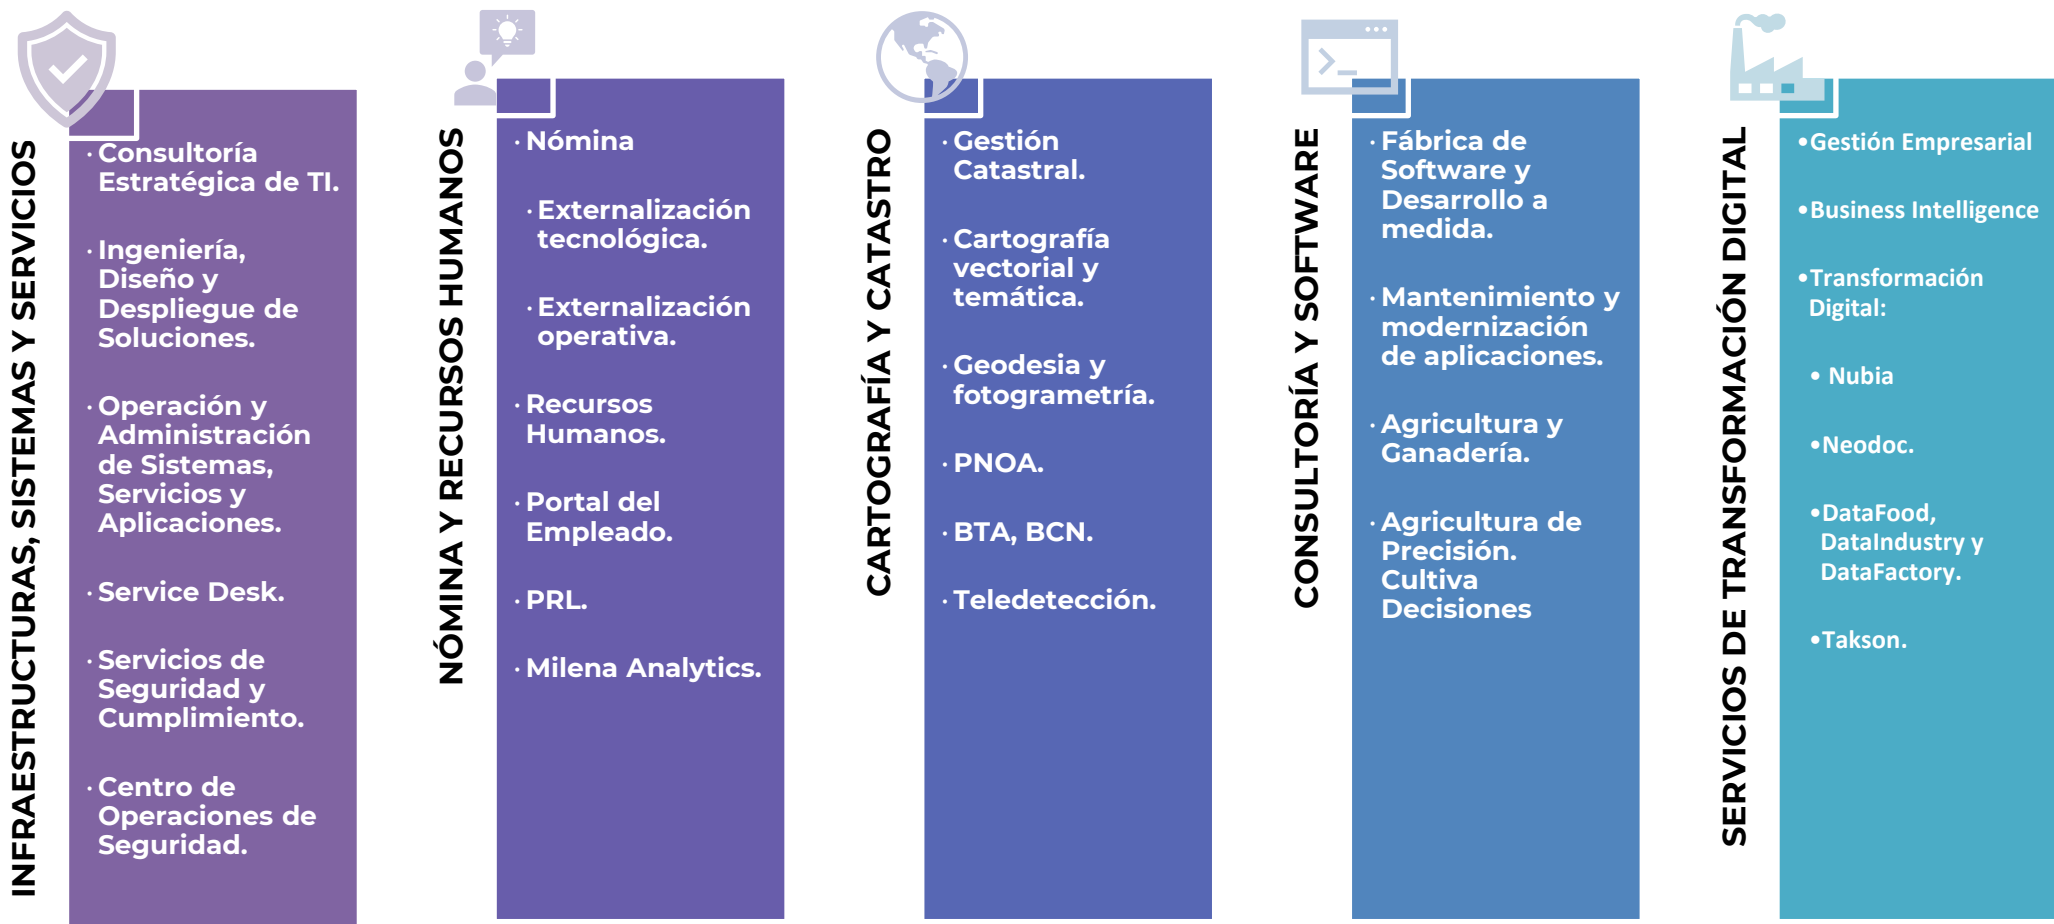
INFRAESTRUCTURAS, SISTEMAS Y SERVICIOS

· Consultoría Estratégica de TI.

· Ingeniería, Diseño y Despliegue de Soluciones.

· Operación y Administración de Sistemas, Servicios y Aplicaciones.

· Service Desk.

· Servicios de Seguridad y Cumplimiento.

· Centro de Operaciones de Seguridad.

NÓMINA Y RECURSOS HUMANOS

· Nómina

· Externalización tecnológica.

· Externalización operativa.

· Recursos Humanos.

· Portal del Empleado.

· PRL.

· Milena Analytics.

CARTOGRAFÍA Y CATASTRO

· Gestión Catastral.

· Cartografía vectorial y temática.

· Geodesia y fotogrametría.

· PNOA.

· BTA, BCN.

· Teledetección.

CONSULTORÍA Y SOFTWARE

· Fábrica de Software y Desarrollo a medida.

· Mantenimiento y modernización de aplicaciones.

· Agricultura y Ganadería.

· Agricultura de Precisión. Cultiva Decisiones

SERVICIOS DE TRANSFORMACIÓN DIGITAL

•Gestión Empresarial

•Business Intelligence

•Transformación Digital:

• Nubia

•Neodoc.

•DataFood, DataIndustry y DataFactory.

•Takson.